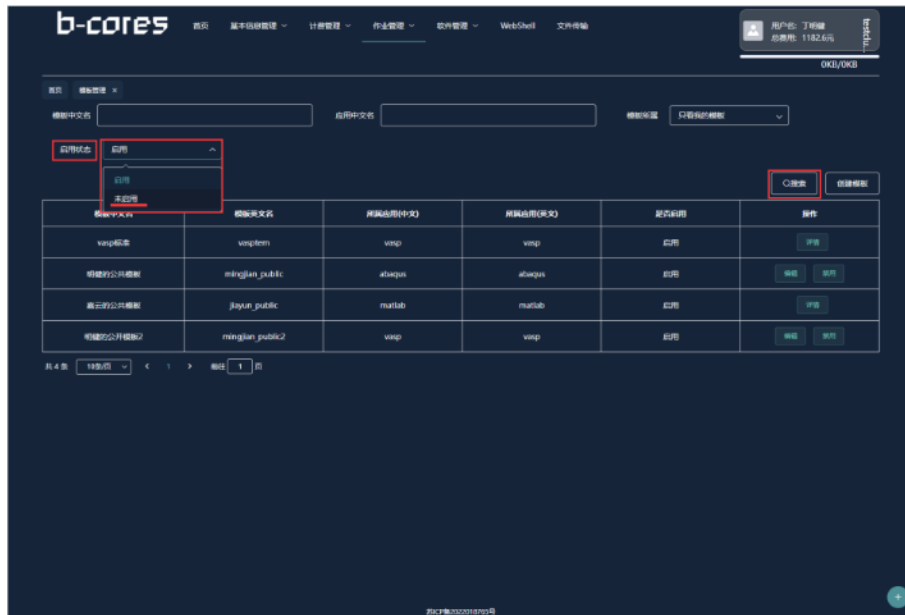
b-cores 首页 基本信息管理 计费管理 作业管理 软件管理 WebShell 文件传输

用户名: 丁明健
总费用: 1182.6元
testchu...
0KB/0KB

首页 模板管理 ×

模板中文名
应用中文名
模板范围 只看我的模板

启用状态 启用
启用
未启用

Q搜索 创建模板

| 模板中文名 | 模板英文名 | 所属应用(中文) | 所属应用(英文) | 是否启用 | 操作 |
|---|---|---|---|---|---|
| vasp标准 | vasptem | vasp | vasp | 启用 | 详情 |
| 明健的公共模板 | mingjian_public | abaqus | abaqus | 启用 | 编辑 禁用 |
| 嘉云的公共模板 | jiayun_public | matlab | matlab | 启用 | 详情 |
| 明健的公共模板2 | mingjian_public2 | vasp | vasp | 启用 | 编辑 禁用 |

共 4 条 10条/页 < 1 > 前往 1 页

苏ICP备2022018765号